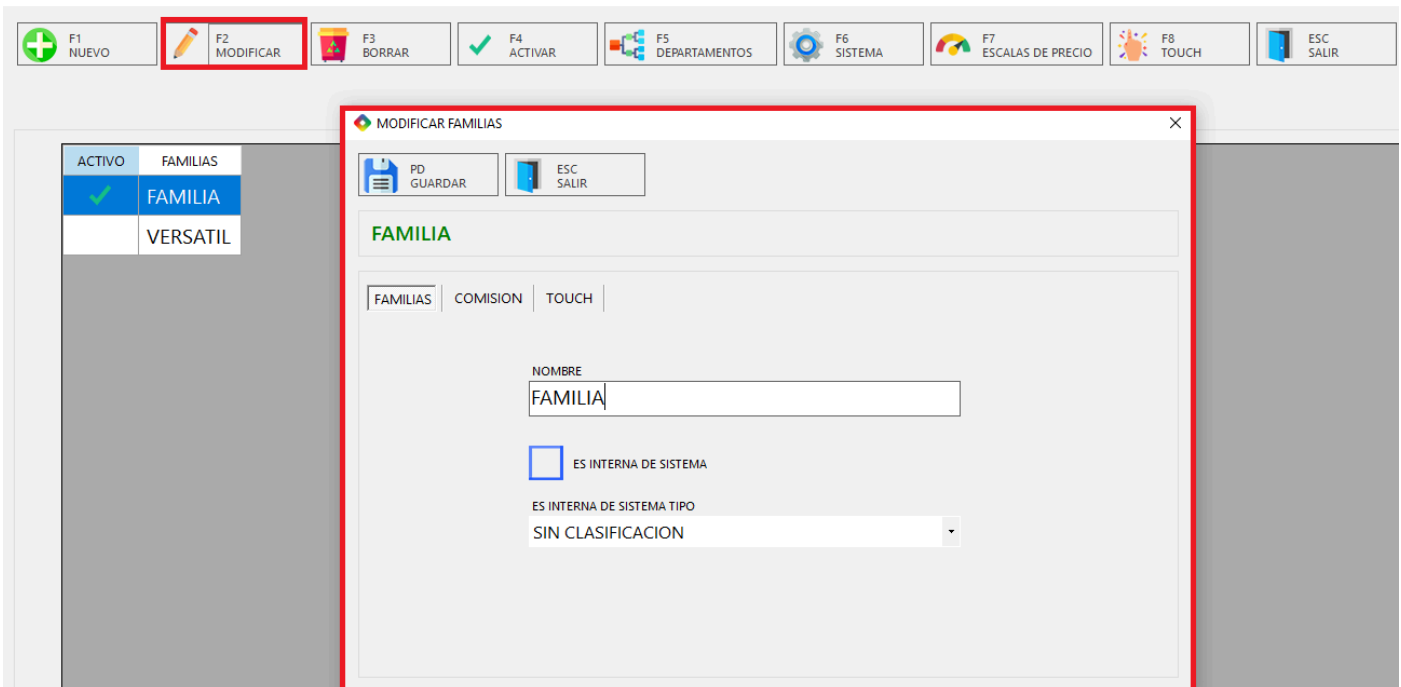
F1
NUEVO

F2
MODIFICAR

F3
BORRAR

F4
ACTIVAR

F5
DEPARTAMENTOS

F6
SISTEMA

F7
ESCALAS DE PRECIO

F8
TOUCH

ESC
SALIR

| ACTIVO | FAMILIAS |
|---|---|
| ✓ | FAMILIA |
| | VERSATIL |

MODIFICAR FAMILIAS

PD
GUARDAR

ESC
SALIR

FAMILIA

FAMILIAS | COMISION | TOUCH

NOMBRE
FAMILIA

ES INTERNA DE SISTEMA

ES INTERNA DE SISTEMA TIPO
SIN CLASIFICACION